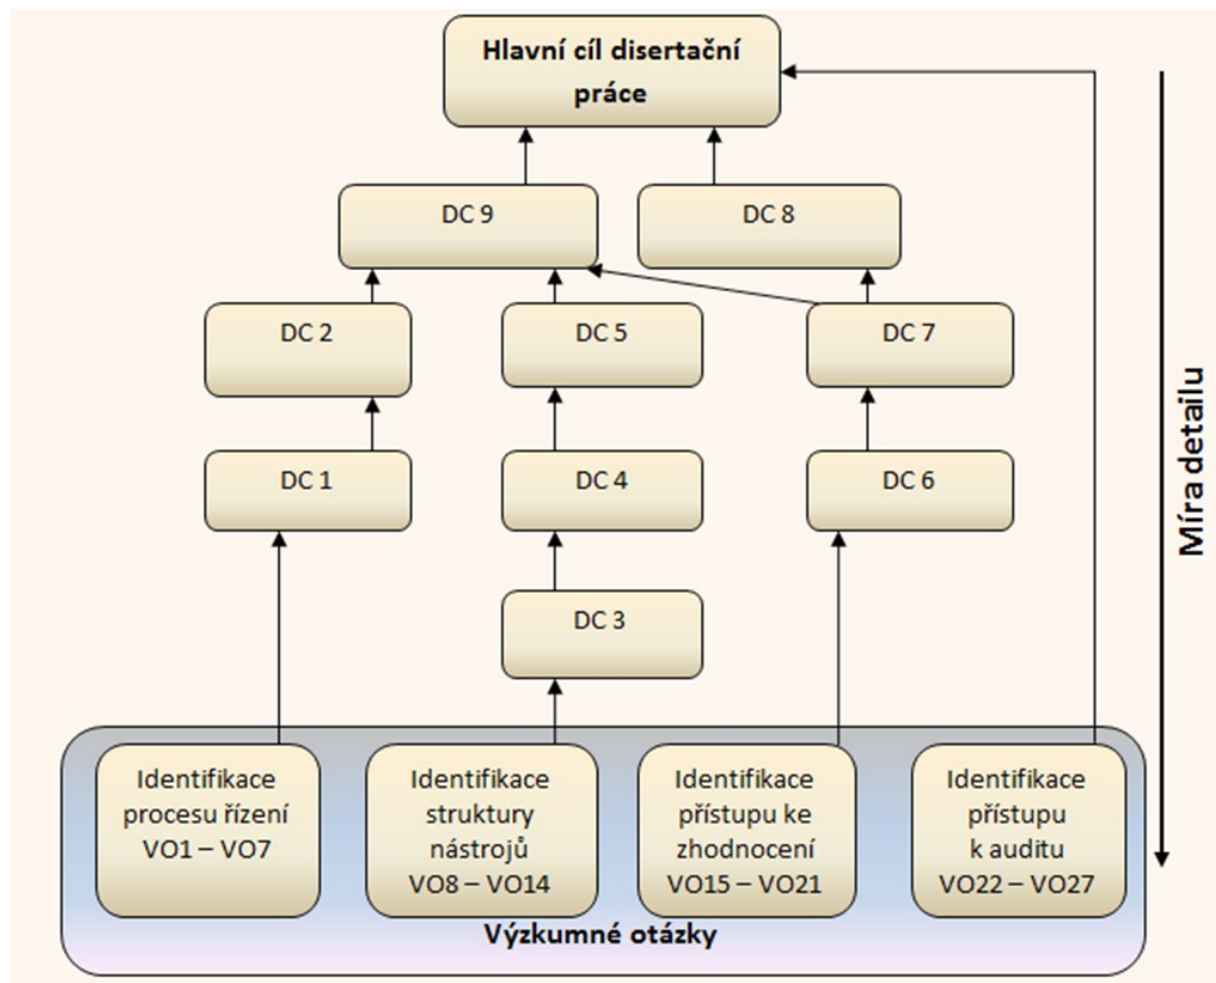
Hlavní cíl disertační práce

DC 9

DC 8

DC 2

DC 5

DC 7

DC 1

DC 4

DC 6

DC 3

Identifikace procesu řízení VO1 – VO7

Identifikace struktury nástrojů VO8 – VO14

Identifikace přístupu ke zhodnocení VO15 – VO21

Identifikace přístupu k auditu VO22 – VO27

Výzkumné otázky

Míra detailu